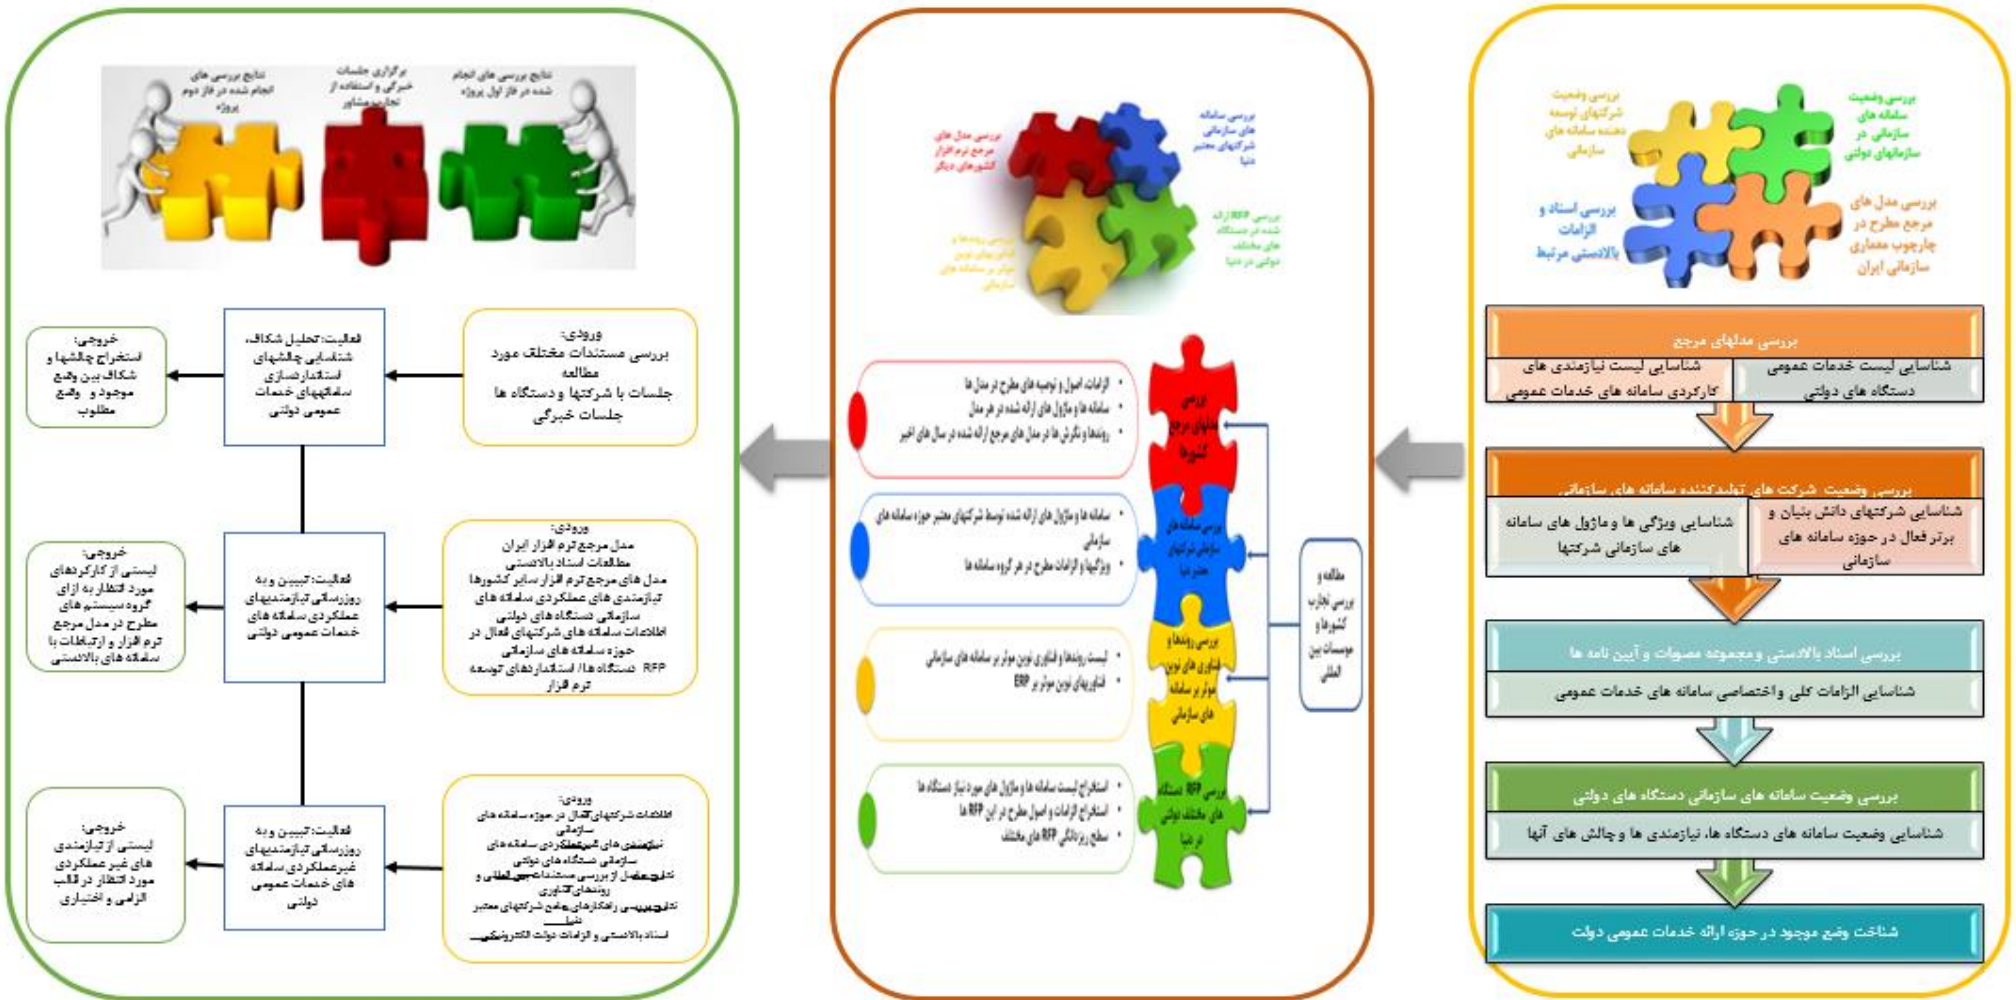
بررسی وضعیت سامانه های سازمانی در سازمانهای دولتی

بررسی وضعیت شرکتهای توسعه دهنده سامانه های سازمانی

بررسی مدل های مرجع مطرح در چارچوب معماری سازمانی ایران

بررسی اسناد و الزامات بالادستی مرتبط

بررسی مدلهای مرجع

شناسایی لیست خدمات عمومی دستگاه های دولتی

شناسایی لیست نیازمندی های کارکردی سامانه های خدمات عمومی

بررسی وضعیت شرکت های تولیدکننده سامانه های سازمانی

شناسایی شرکتهای دانش بنیان و برتر فعال در حوزه سامانه های سازمانی

شناسایی ویژگی ها و ماژول های سامانه های سازمانی شرکتها

بررسی اسناد بالادستی و مجموعه مصوبات و آیین نامه ها

شناسایی الزامات کلی و اختصاصی سامانه های خدمات عمومی

بررسی وضعیت سامانه های سازمانی دستگاه های دولتی

شناسایی وضعیت سامانه های دستگاه ها، نیازمندی ها و چالش های آنها

شناخت وضع موجود در حوزه ارائه خدمات عمومی دولت

بررسی سامانه های سازمانی شرکتهای معتبر دنیا

بررسی مدل های مرجع نرم افزار کشورهای دیگر

بررسی RFP ارائه شده در دستگاه های مختلف دولتی در دنیا

بررسی روندها و فناوریهای نوین موثر بر سامانه های سازمانی

بررسی مدلهای مرجع کشورها

- الزامات اصول و توصیه های مطرح در مدل ها
- سامانه ها و ماژول های ارائه شده در هر مدل
- روندها و نگرش ها در مدل های مرجع ارائه شده در سال های اخیر

بررسی سامانه های سازمانی شرکتهای معتبر دنیا

- سامانه ها و ماژول های ارائه شده توسط شرکتهای معتبر حوزه سامانه های سازمانی
- ویژگیها و الزامات مطرح در هر گروه سامانه ها

بررسی روندها و فناوری های نوین موثر بر سامانه های سازمانی

- لیست روندها و فناوری نوین موثر بر سامانه های سازمانی
- فناوریهای نوین موثر بر ERP

بررسی RFP دستگاه های مختلف دولتی در دنیا

- استخراج لیست سامانه ها و ماژول های مورد نیاز دستگاه ها
- استخراج الزامات و اصول مطرح در این RFP ها
- سطح ریزدانگی RFP های مختلف

مطالعه و بررسی تجارب کشورها و موسسات بین المللی

نتایج بررسی های انجام شده در فاز اول پروژه

برگزاری جلسات خبرگی و استفاده از تجارب مشاور

نتایج بررسی های انجام شده در فاز دوم پروژه

ورودی:
بررسی مستندات مختلف مورد مطالعه
جلسات با شرکتها و دستگاه ها
جلسات خبرگی

فعالیت: تحلیل شکاف، شناسایی چالشهای استانداردسازی سامانههای خدمات عمومی دولتی

خروجی:
استخراج چالشها و شکاف بین وضع موجود و وضع مطلوب

ورودی:
مدل مرجع نرم افزار ایران
مطالعات اسناد بالادستی
مدل های مرجع نرم افزار سایر کشورها
نیازمندی های عملکردی سامانه های سازمانی دستگاه های دولتی
اطلاعات سامانه های شرکتهای فعال در حوزه سامانه های سازمانی
RFP دستگاه ها/ استانداردهای توسعه نرم افزار

فعالیت: تبیین و به روزرسانی نیازمندیهای عملکردی سامانه های خدمات عمومی دولتی

خروجی:
لیستی از کارکردهای مورد انتظار به ازای گروه سیستم های مطرح در مدل مرجع نرم افزار و ارتباطات با سامانه های بالادستی

ورودی:
اطلاعات شرکتهای فعال در حوزه سامانه های سازمانی
نیازمندی های غیرعملکردی سامانه های سازمانی دستگاه های دولتی
نتایج حاصل از بررسی مستندات بین المللی و روندهای فناوری
نتایج بررسی راهکارهای مطرح شرکتهای معتبر دنیا
اسناد بالادستی و الزامات دولت الکترونیکی

فعالیت: تبیین و به روزرسانی نیازمندیهای غیرعملکردی سامانه های خدمات عمومی دولتی

خروجی:
لیستی از نیازمندی های غیر عملکردی مورد انتظار در قالب الزامی و اختیاری